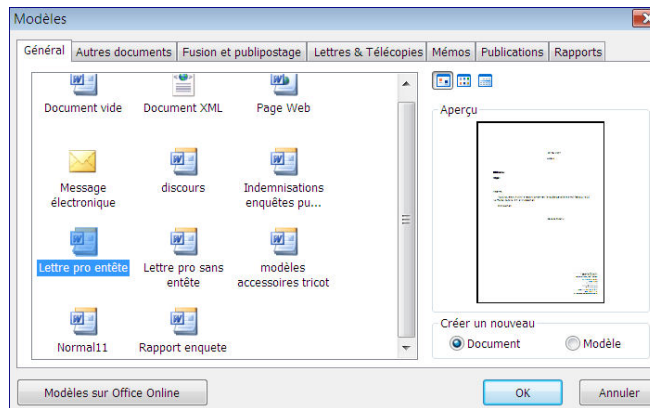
Modèles

Général | Autres documents | Fusion et publipostage | Lettres & Télécopies | Mémos | Publications | Rapports

Document vide
Document XML
Page Web
Message électronique
discours
Indemnisations enquêtes pu...
Lettre pro entête
Lettre pro sans entête
modèles accessoires tricot
Normal11
Rapport enquete

Aperçu

Créer un nouveau
Document
Modèle

Modèles sur Office Online
OK
Annuler